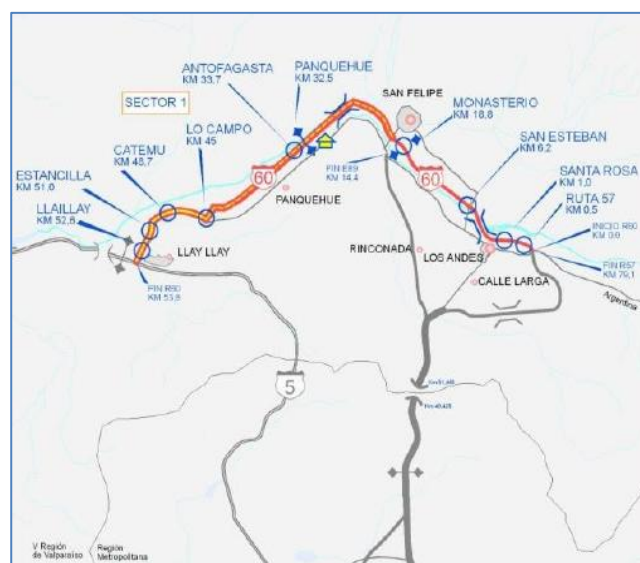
SECTOR 1

ANTOFAGASTA
KM 33,7

PANQUEHUE
KM 32,5

SAN FELIPE

MONASTERIO
KM 18,8

SAN ESTEBAN
KM 6,2

SANTA ROSA
KM 1,0

RUTA 57
KM 0,5

INICIO R60
KM 0,0

LO CAMPO
KM 45

CATEMU
KM 48,7

ESTANCILLA
KM 51,0

LLAILLAY
KM 52,8

60

FIN E89
KM 14,4

60

PANQUEHUE

LLAY LLAY

FIN R60
KM 53,9

RINCONADA

LOS ANDES

CALLE LARGA

FIN R57
KM 79,1

Argentina

5

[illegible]

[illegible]

V Región
de Valparaíso

Región
Metropolitana